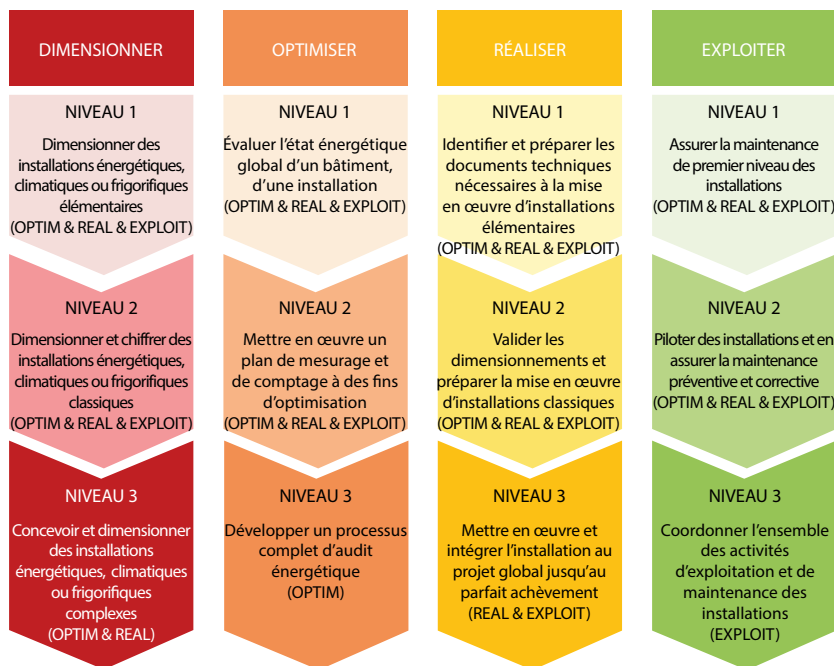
DIMENSIONNER

NIVEAU 1

Dimensionner des installations énergétiques, climatiques ou frigorifiques élémentaires (OPTIM & REAL & EXPLOIT)

NIVEAU 2

Dimensionner et chiffrer des installations énergétiques, climatiques ou frigorifiques classiques (OPTIM & REAL & EXPLOIT)

NIVEAU 3

Concevoir et dimensionner des installations énergétiques, climatiques ou frigorifiques complexes (OPTIM & REAL)

OPTIMISER

NIVEAU 1

Évaluer l'état énergétique global d'un bâtiment, d'une installation (OPTIM & REAL & EXPLOIT)

NIVEAU 2

Mettre en œuvre un plan de mesurage et de comptage à des fins d'optimisation (OPTIM & REAL & EXPLOIT)

NIVEAU 3

Développer un processus complet d'audit énergétique (OPTIM)

RÉALISER

NIVEAU 1

Identifier et préparer les documents techniques nécessaires à la mise en œuvre d'installations élémentaires (OPTIM & REAL & EXPLOIT)

NIVEAU 2

Valider les dimensionnements et préparer la mise en œuvre d'installations classiques (OPTIM & REAL & EXPLOIT)

NIVEAU 3

Mettre en œuvre et intégrer l'installation au projet global jusqu'au parfait achèvement (REAL & EXPLOIT)

EXPLOITER

NIVEAU 1

Assurer la maintenance de premier niveau des installations (OPTIM & REAL & EXPLOIT)

NIVEAU 2

Piloter des installations et en assurer la maintenance préventive et corrective (OPTIM & REAL & EXPLOIT)

NIVEAU 3

Coordonner l'ensemble des activités d'exploitation et de maintenance des installations (EXPLOIT)